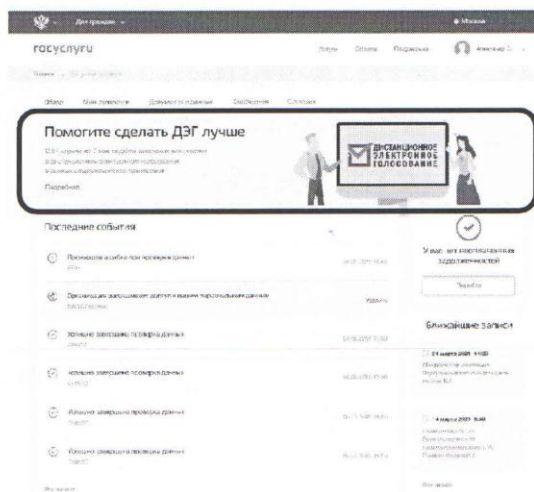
Для граждан

Москва

госуслуги

Услуги Оплата Поддержка Александр С.

Главная

Обзор Мои заявления Документы и данные Согласия Настройки

Помогите сделать ДЭГ лучше

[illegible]

Подробнее

ДИСТАНЦИОННОЕ ЭЛЕКТРОННОЕ ГОЛОСОВАНИЕ

Последние события

Произошла ошибка при проверке данных

Организация запрашивает доступ к вашим персональным данным

Удалить

Успешно завершена проверка данных

Успешно завершена проверка данных

Успешно завершена проверка данных

Успешно завершена проверка данных

У вас нет непогашенных задолженностей

Проверить

Ближайшие записи

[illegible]

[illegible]

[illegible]